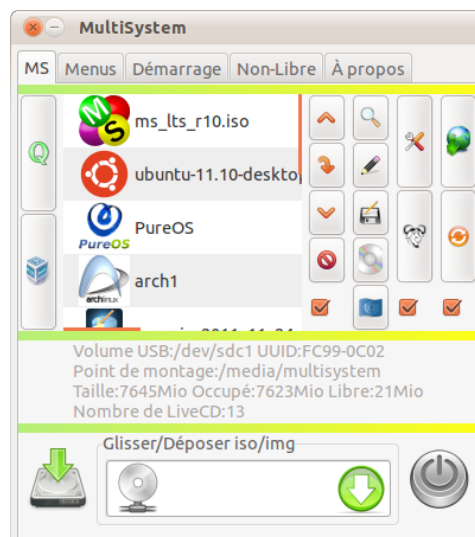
MultiSystem

MS | Menus | Démarrage | Non-Libre | À propos

Q

MS

ms_lts_r10.iso

ubuntu-11.10-deskto

PureOS

PureOS

archlinux

arch1

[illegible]2011-11-24

Volume USB:/dev/sdc1 UUID:FC99-0C02
Point de montage:/media/multisystem
Taille:7645Mio Occupé:7623Mio Libre:21Mio
Nombre de LiveCD:13

Glisser/Déposer iso/img